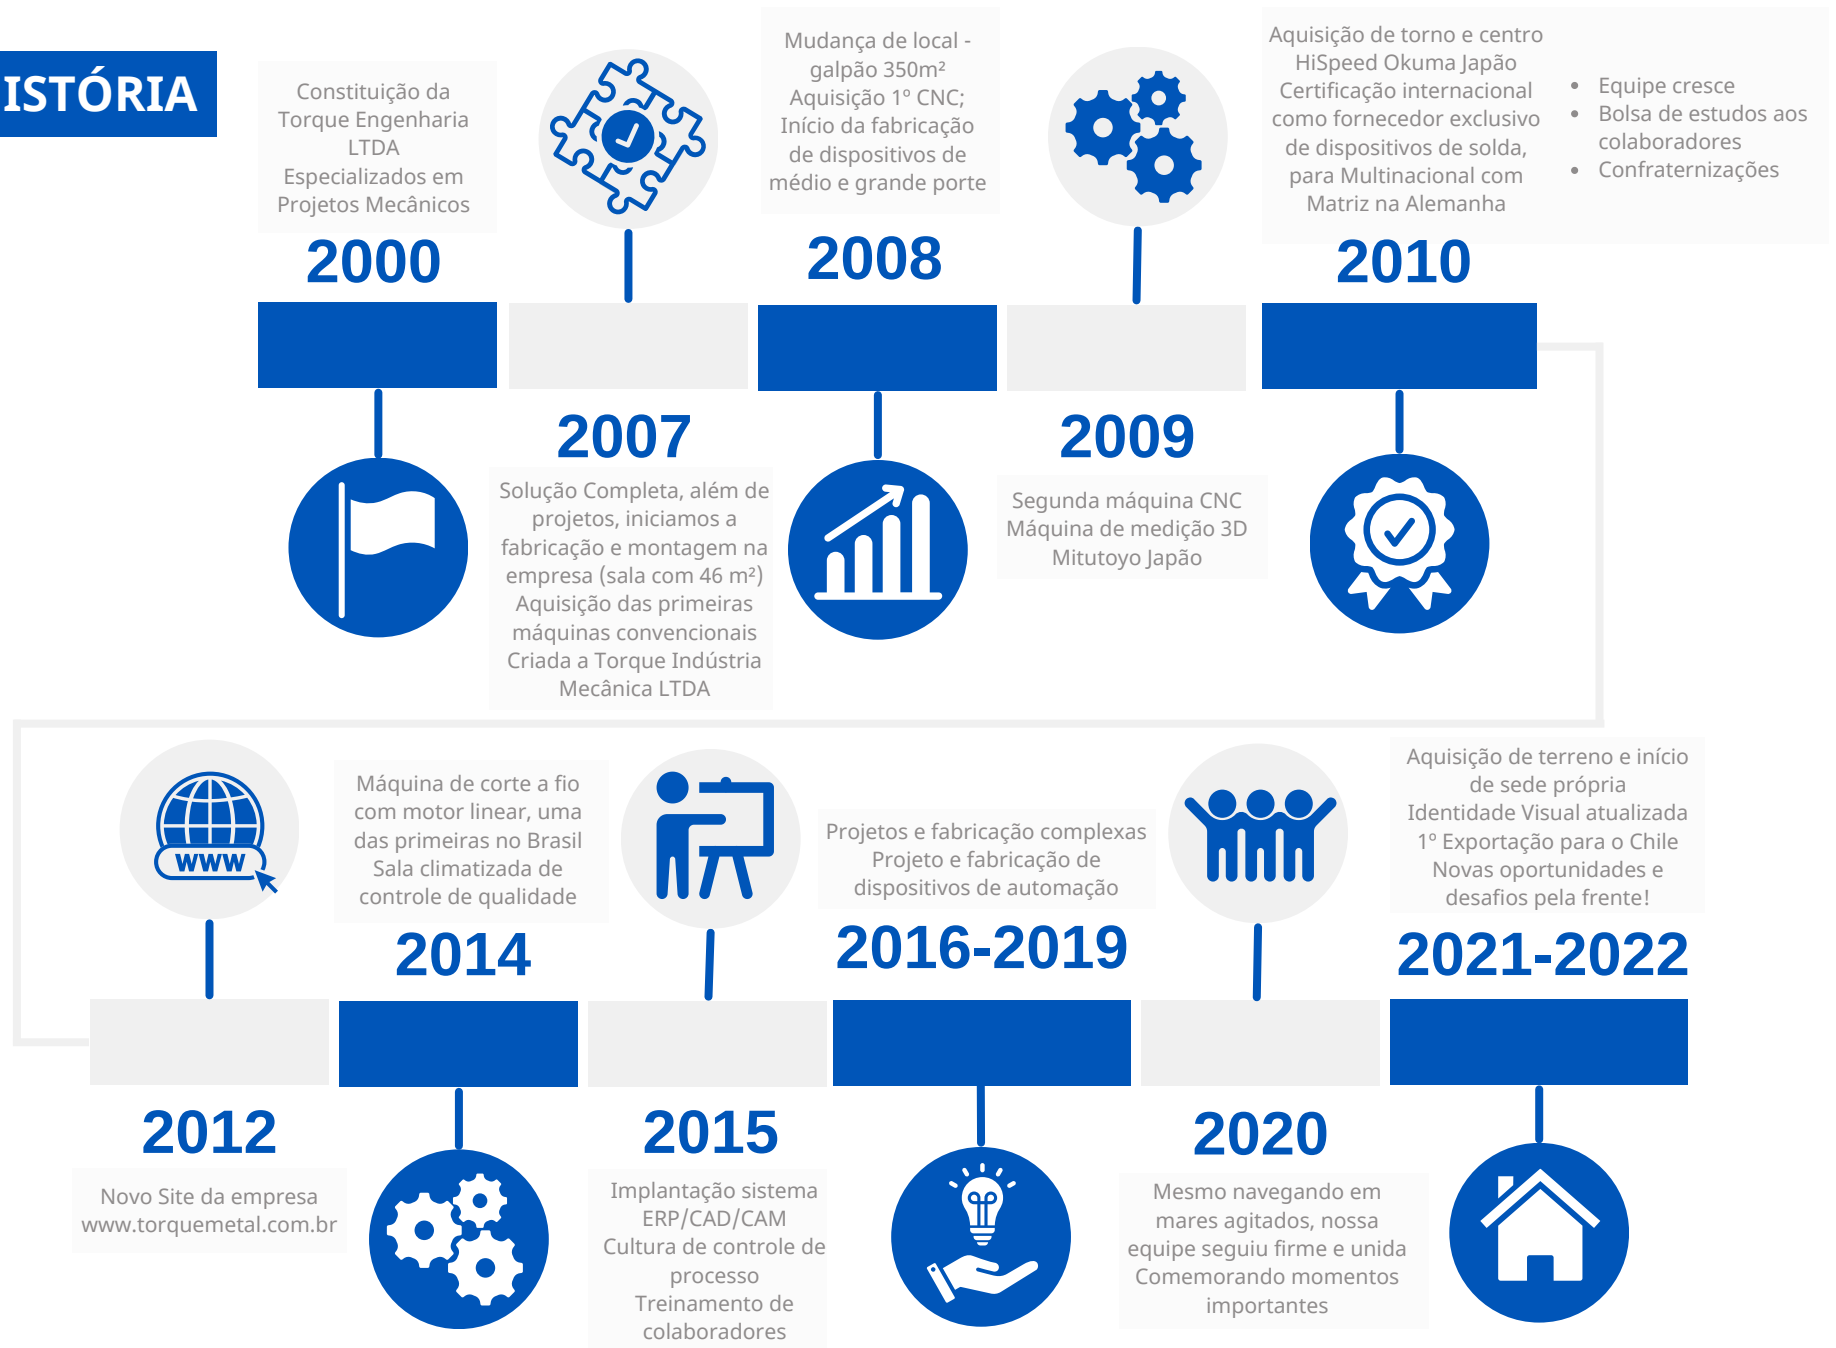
ISTÓRIA

Constituição da Torque Engenharia LTDA
Especializados em Projetos Mecânicos

2000

2007

Solução Completa, além de projetos, iniciamos a fabricação e montagem na empresa (sala com 46 m²)
Aquisição das primeiras máquinas convencionais
Criada a Torque Indústria Mecânica LTDA

Mudança de local - galpão 350m²
Aquisição 1° CNC;
Início da fabricação de dispositivos de médio e grande porte

2008

2009

Segunda máquina CNC
Máquina de medição 3D Mitutoyo Japão

Aquisição de torno e centro HiSpeed Okuma Japão
Certificação internacional como fornecedor exclusivo de dispositivos de solda, para Multinacional com Matriz na Alemanha

- Equipe cresce
- Bolsa de estudos aos colaboradores
- Confraternizações

2010

WWW

Máquina de corte a fio com motor linear, uma das primeiras no Brasil
Sala climatizada de controle de qualidade

2014

Projetos e fabricação complexas
Projeto e fabricação de dispositivos de automação

2016-2019

Aquisição de terreno e início de sede própria
Identidade Visual atualizada
1° Exportação para o Chile
Novas oportunidades e desafios pela frente!

2021-2022

2012

Novo Site da empresa
www.torquemetal.com.br

2015

Implantação sistema ERP/CAD/CAM
Cultura de controle de processo
Treinamento de colaboradores

2020

Mesmo navegando em mares agitados, nossa equipe seguiu firme e unida
Comemorando momentos importantes